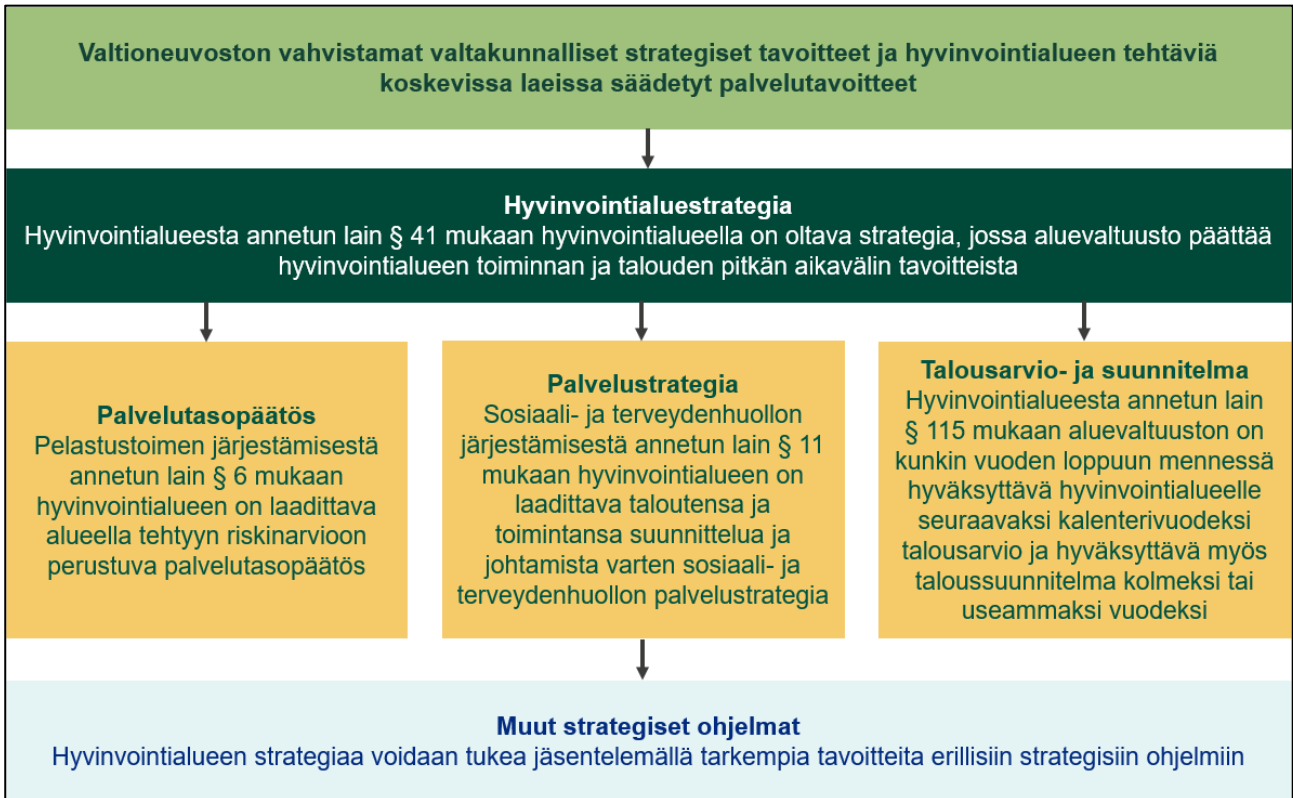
Valtioneuvoston vahvistamat valtakunnalliset strategiset tavoitteet ja hyvinvointialueen tehtäviä koskevissa laeissa säädetyt palvelutavoitteet

Hyvinvointialuestrategia
Hyvinvointialueesta annetun lain § 41 mukaan hyvinvointialueella on oltava strategia, jossa aluevaltuusto päättää hyvinvointialueen toiminnan ja talouden pitkän aikavälin tavoitteista

Palvelutasopäätös
Pelastustoimen järjestämisestä annetun lain § 6 mukaan hyvinvointialueen on laadittava alueella tehtyyn riskinarvioon perustuva palvelutasopäätös

Palvelustrategia
Sosiaali- ja terveydenhuollon järjestämisestä annetun lain § 11 mukaan hyvinvointialueen on laadittava taloutensa ja toimintansa suunnittelua ja johtamista varten sosiaali- ja terveydenhuollon palvelustrategia

Talousarvio- ja suunnitelma
Hyvinvointialueesta annetun lain § 115 mukaan aluevaltuuston on kunkin vuoden loppuun mennessä hyväksyttävä hyvinvointialueelle seuraavaksi kalenterivuodeksi talousarvio ja hyväksyttävä myös taloussuunnitelma kolmeksi tai useammaksi vuodeksi

Muut strategiset ohjelmat
Hyvinvointialueen strategiaa voidaan tukea jäsentelemällä tarkempia tavoitteita erillisiin strategisiin ohjelmiin